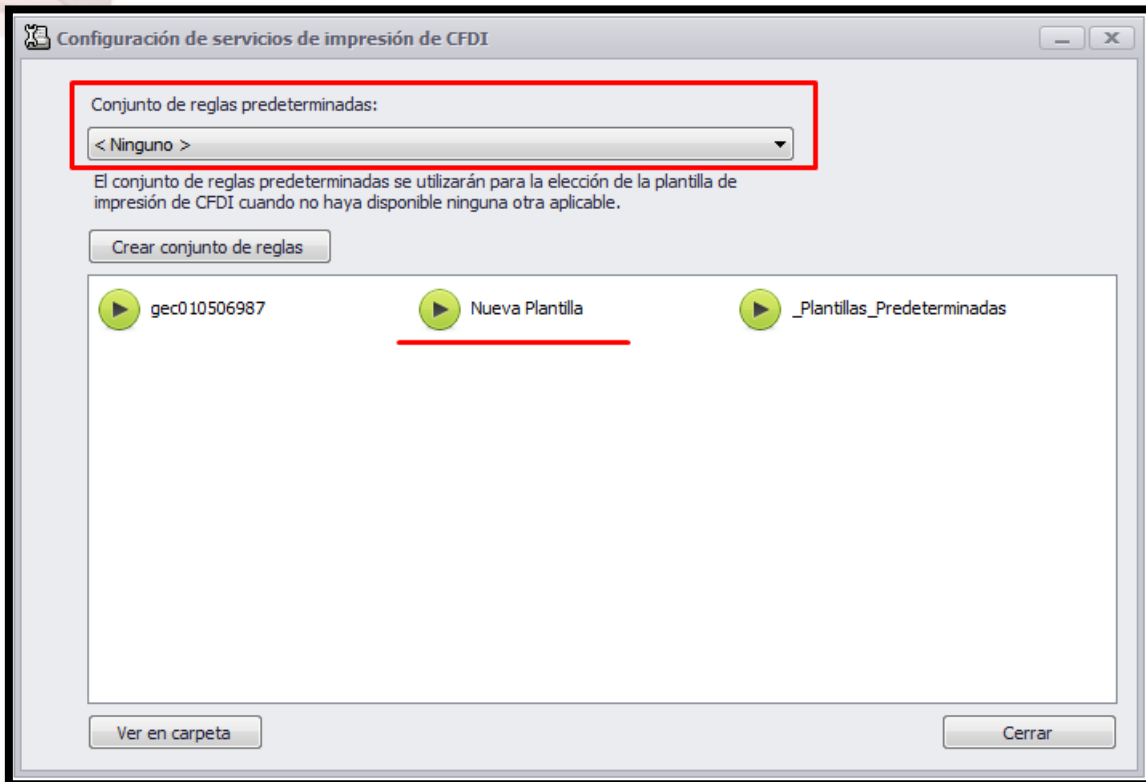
Configuración de servicios de impresión de CFDI

Conjunto de reglas predeterminadas:

< Ninguno >

El conjunto de reglas predeterminadas se utilizarán para la elección de la plantilla de impresión de CFDI cuando no haya disponible ninguna otra aplicable.

Crear conjunto de reglas

gec010506987

Nueva Plantilla

_Plantillas_Predeterminadas

Ver en carpeta

Cerrar